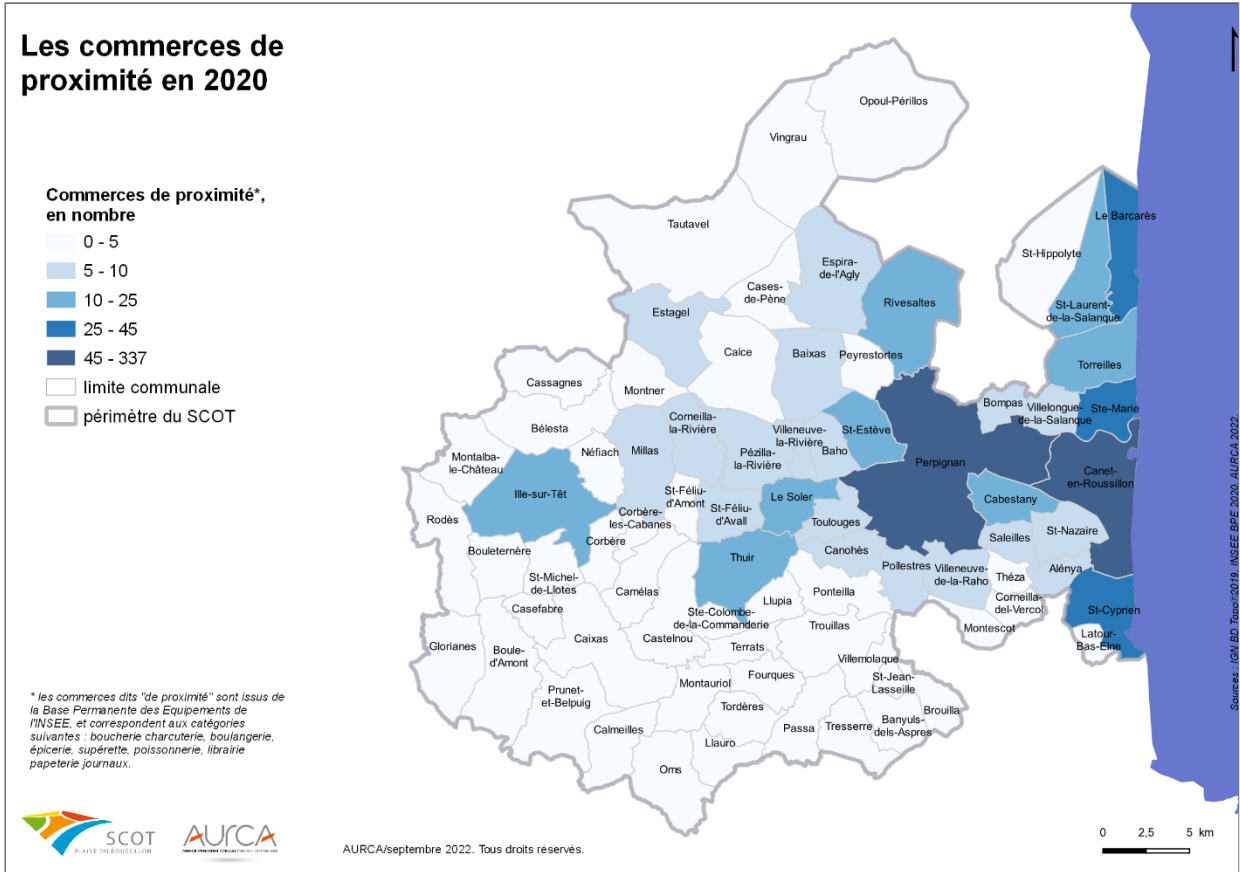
Les commerces de proximité en 2020

Commerces de proximité*, en nombre
0 - 5
5 - 10
10 - 25
25 - 45
45 - 337
limite communale
périmètre du SCOT

Opoul-Périllos
Vingrau
Tautavel
Espira-de-l'Agly
Le Barcarès
St-Hippolyte
Rivesaltes
St-Laurent-de-la-Salanque
Cases-de-Pène
Estagel
Calce
Baixas
Peyrestortes
Torreilles
Cassagnes
Montner
Bompas
Villelongue-de-la-Salanque
Ste-Marie
Bélesta
Corneilla-la-Rivière
Villeneuve-la-Rivière
St-Estève
Néfiach
Millas
Pézilla-la-Rivière
Baho
Perpignan
Canet-en-Roussillon
Montalba-le-Château
Ille-sur-Têt
St-Féliu-d'Amont
Le Soler
St-Féliu-d'Avall
Cabestany
Rodès
Corbère-les-Cabanes
Toulouges
St-Nazaire
Corbère
Saleilles
Bouleternère
Thuir
Canohès
Pollestres
Villeneuve-de-la-Raho
Alénya
St-Michel-de-Llotes
Théza
Camélas
Ponteilla
Corneilla-del-Vercol
St-Cyprien
Casefabre
Ste-Colombe-de-la-Commanderie
Llupia
Trouillas
Montescot
Caixas
Castelnou
Latour-Bas-Elne
Glorianes
Boule-d'Amont
Terrats
Villemolaque
Fourques
St-Jean-Lasseille
Montauriol
Prunet-et-Belpuig
Brouilla
Tordères
Banyuls-dels-Aspres
Calmeilles
Passa
Tresserre
Llauro
Oms

* les commerces dits "de proximité" sont issus de la Base Permanente des Equipements de l'INSEE, et correspondent aux catégories suivantes : boucherie charcuterie, boulangerie, épicerie, supérette, poissonnerie, librairie papeterie journaux.

SCOT PLAINE DU ROUSSILLON
AURCA

AURCA/septembre 2022. Tous droits réservés.

0 2,5 5 km

Sources : IGN BD Topo©2019, INSEE BPE 2020, AURCA 2022